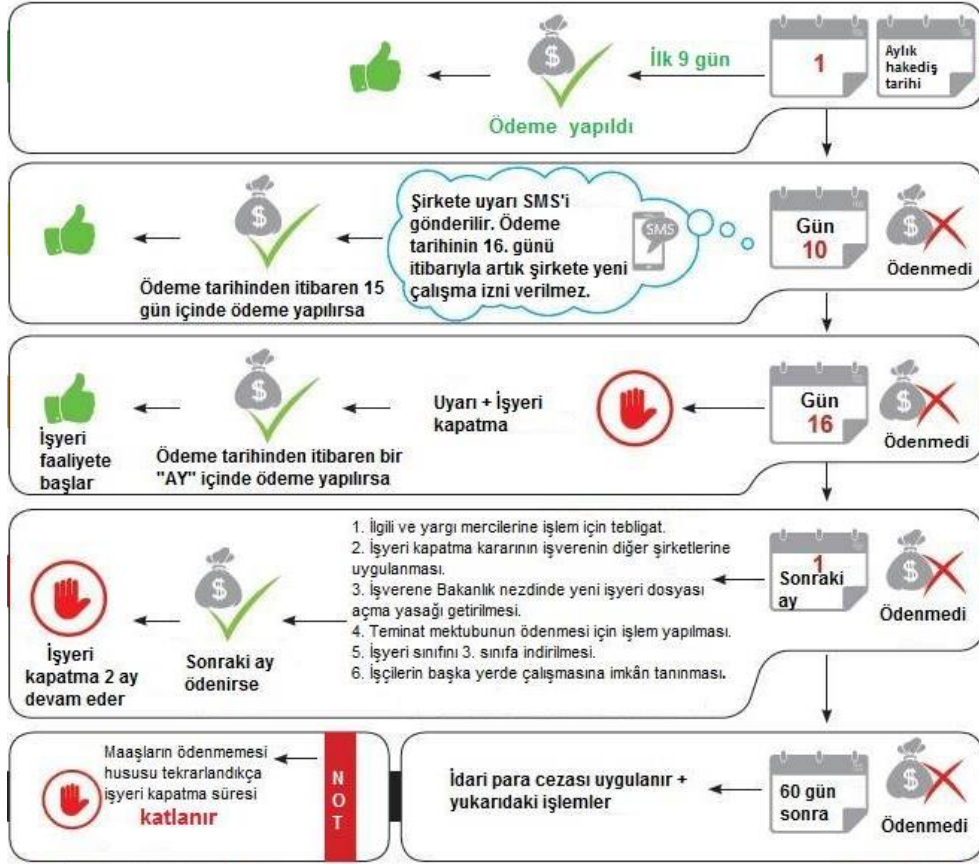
1

Aylık hakediş tarihi

İlk 9 gün

Ödeme yapıldı

Gün 10

Ödenmedi

Şirkete uyarı SMS'i gönderilir. Ödeme tarihinin 16. günü itibarıyla artık şirkete yeni çalışma izni verilmez.

SMS

Ödeme tarihinden itibaren 15 gün içinde ödeme yapılırsa

Gün 16

Ödenmedi

Uyarı + İşyeri kapatma

Ödeme tarihinden itibaren bir "AY" içinde ödeme yapılırsa

İşyeri faaliyete başlar

1 Sonraki ay

Ödenmedi

1. İlgili ve yargı mercilerine işlem için tebligat.
2. İşyeri kapatma kararının işverenin diğer şirketlerine uygulanması.
3. İşverene Bakanlık nezdinde yeni işyeri dosyası açma yasağı getirilmesi.
4. Teminat mektubunun ödenmesi için işlem yapılması.
5. İşyeri sınıfını 3. sınıfa indirilmesi.
6. İşçilerin başka yerde çalışmasına imkân tanınması.

Sonraki ay ödenirse

İşyeri kapatma 2 ay devam eder

60 gün sonra

Ödenmedi

İdari para cezası uygulanır + yukarıdaki işlemler

N O T

Maaşların ödenmemesi hususu tekrarlandıkça işyeri kapatma süresi katlanır